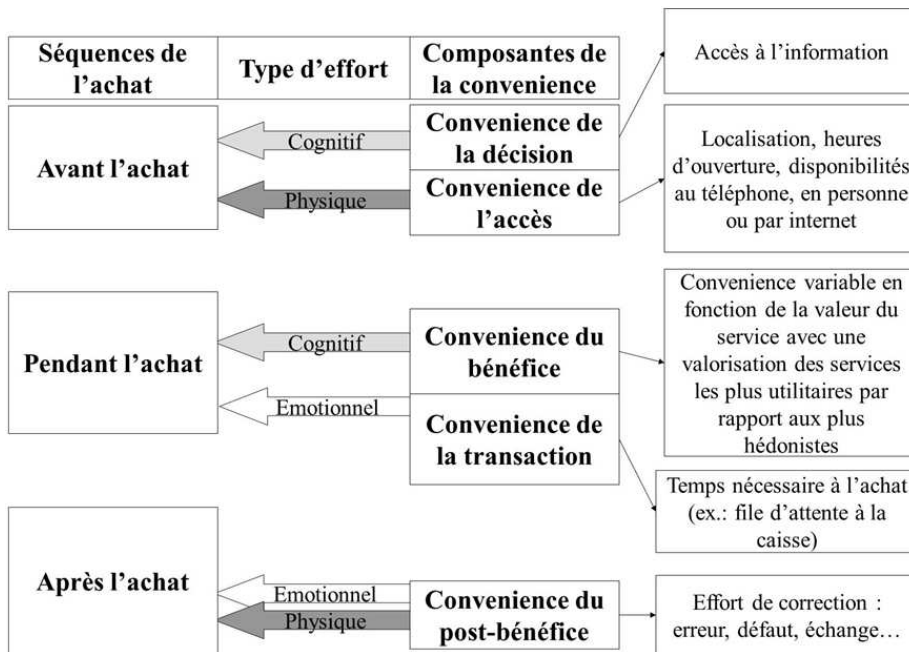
| Séquences de l'achat | Type d'effort | Composantes de la convenience |
|---|---|---|

Accès à l'information

Avant l'achat

Cognitif

Convenience de la décision

Physique

Convenience de l'accès

Localisation, heures d'ouverture, disponibilités au téléphone, en personne ou par internet

Convenience variable en fonction de la valeur du service avec une valorisation des services les plus utilitaires par rapport aux plus hédonistes

Pendant l'achat

Cognitif

Convenience du bénéfice

Emotionnel

Convenience de la transaction

Temps nécessaire à l'achat (ex.: file d'attente à la caisse)

Après l'achat

Emotionnel

Physique

Convenience du post-bénéfice

Effort de correction : erreur, défaut, échange…